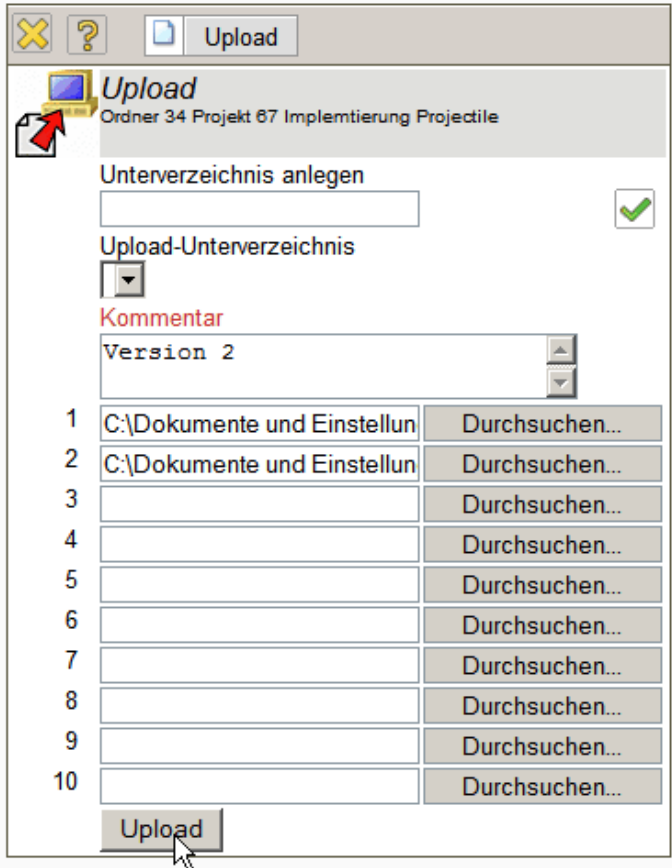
Upload

Upload
Ordner 34 Projekt 67 Implemtierung Projectile

Unterverzeichnis anlegen

Upload-Unterverzeichnis

Kommentar

Version 2

1 C:\Dokumente und Einstellun Durchsuchen...
2 C:\Dokumente und Einstellun Durchsuchen...
3 Durchsuchen...
4 Durchsuchen...
5 Durchsuchen...
6 Durchsuchen...
7 Durchsuchen...
8 Durchsuchen...
9 Durchsuchen...
10 Durchsuchen...

Upload